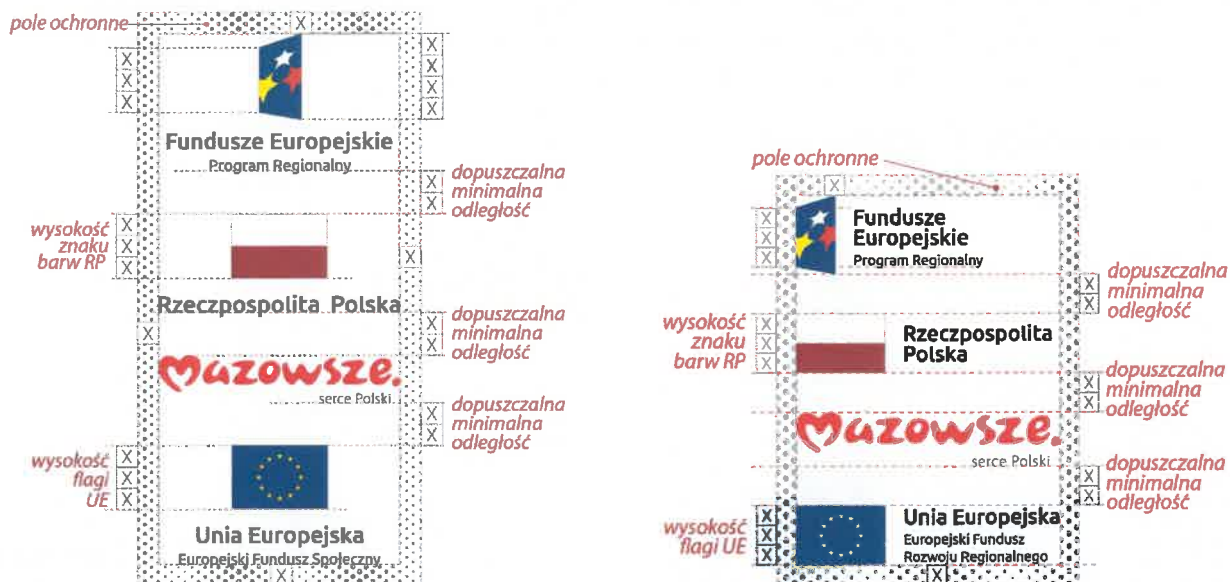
pole ochronne
X
X X X
X X X X
Fundusze Europejskie
Program Regionalny
X X
dopuszczalna minimalna odległość
wysokość znaku barw RP
X X X
X
Rzeczpospolita Polska
X
X X
dopuszczalna minimalna odległość
Mazowsze.
serce Polski
X X
dopuszczalna minimalna odległość
wysokość flagi UE
X X X
Unia Europejska
Europejski Fundusz Społeczny
X

pole ochronne
X
X X X
Fundusze Europejskie
Program Regionalny
X X
dopuszczalna minimalna odległość
wysokość znaku barw RP
X X X
Rzeczpospolita Polska
X X
dopuszczalna minimalna odległość
Mazowsze.
serce Polski
X X
dopuszczalna minimalna odległość
wysokość flagi UE
X X X
Unia Europejska
Europejski Fundusz Rozwoju Regionalnego
X